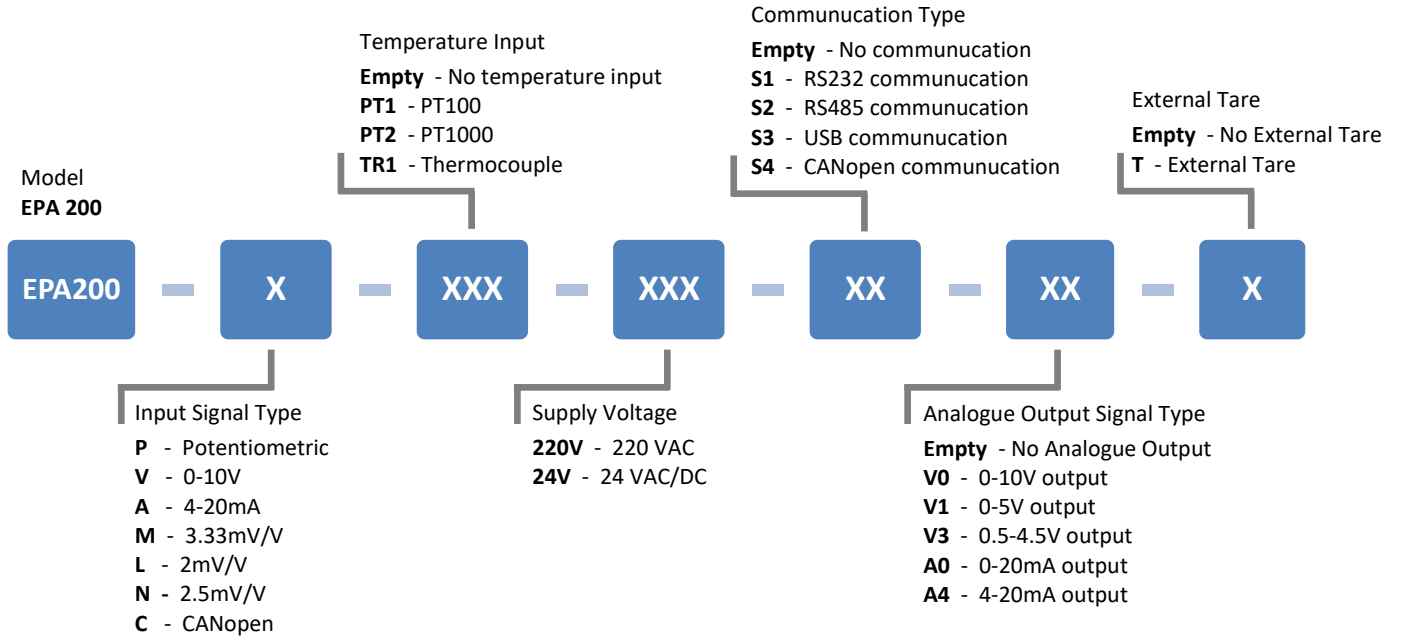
Temperature Input
Empty - No temperature input
PT1 - PT100
PT2 - PT1000
TR1 - Thermocouple

Communucation Type
Empty - No communucation
S1 - RS232 communucation
S2 - RS485 communucation
S3 - USB communucation
S4 - CANopen communucation

External Tare
Empty - No External Tare
T - External Tare

Model
EPA 200

EPA200 - X - XXX - XXX - XX - XX - X

Input Signal Type
P - Potentiometric
V - 0-10V
A - 4-20mA
M - 3.33mV/V
L - 2mV/V
N - 2.5mV/V
C - CANopen

Supply Voltage
220V - 220 VAC
24V - 24 VAC/DC

Analogue Output Signal Type
Empty - No Analogue Output
V0 - 0-10V output
V1 - 0-5V output
V3 - 0.5-4.5V output
A0 - 0-20mA output
A4 - 4-20mA output